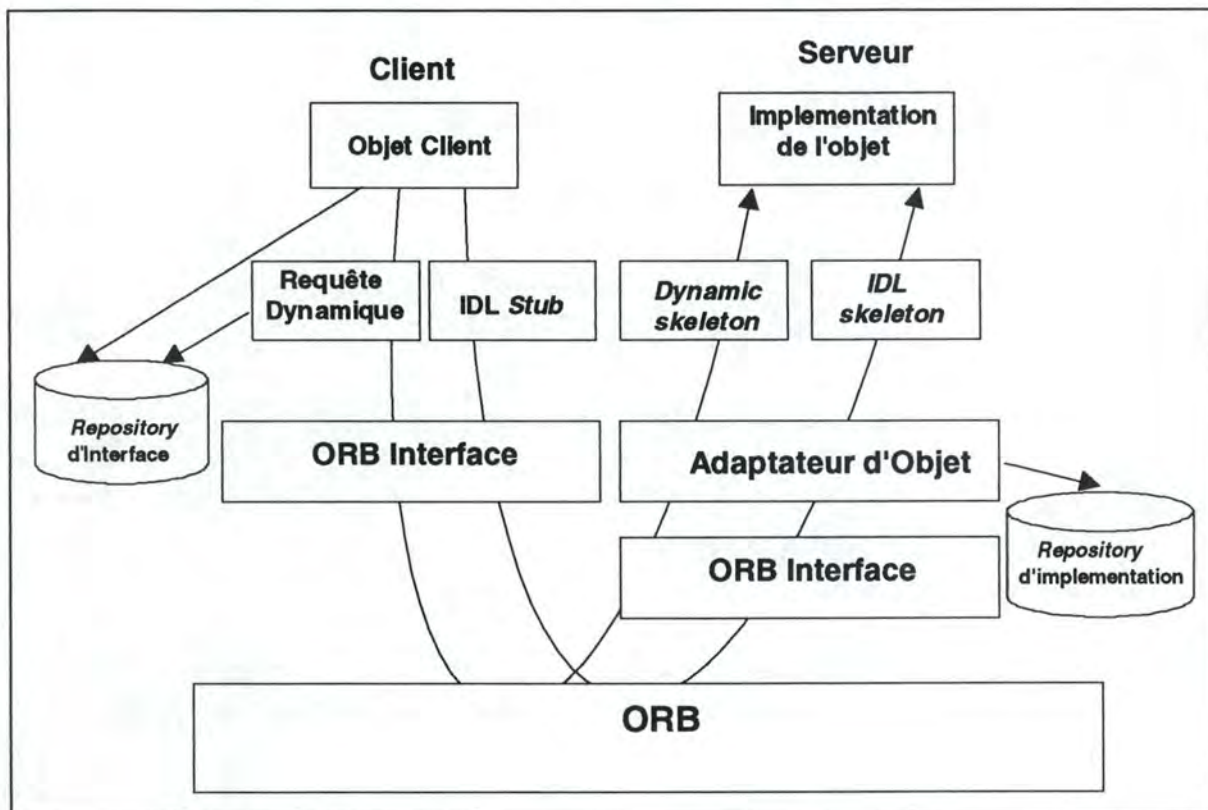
Client

Serveur

Objet Client

Implementation de l'objet

Requête Dynamique

IDL Stub

Dynamic skeleton

IDL skeleton

Repository d'interface

ORB Interface

Adaptateur d'Objet

Repository d'implementation

ORB Interface

ORB